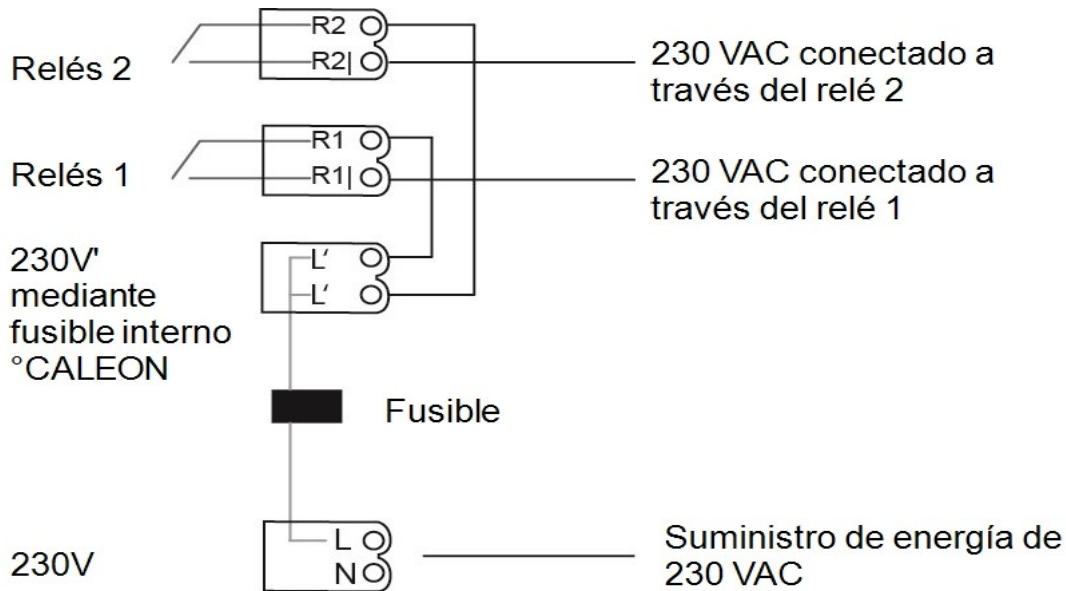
Relés 2

R2

R2|

230 VAC conectado a través del relé 2

Relés 1

R1

R1|

230 VAC conectado a través del relé 1

230V' mediante fusible interno °CALEON

L'

L'

Fusible

230V

L

N

Suministro de energía de 230 VAC